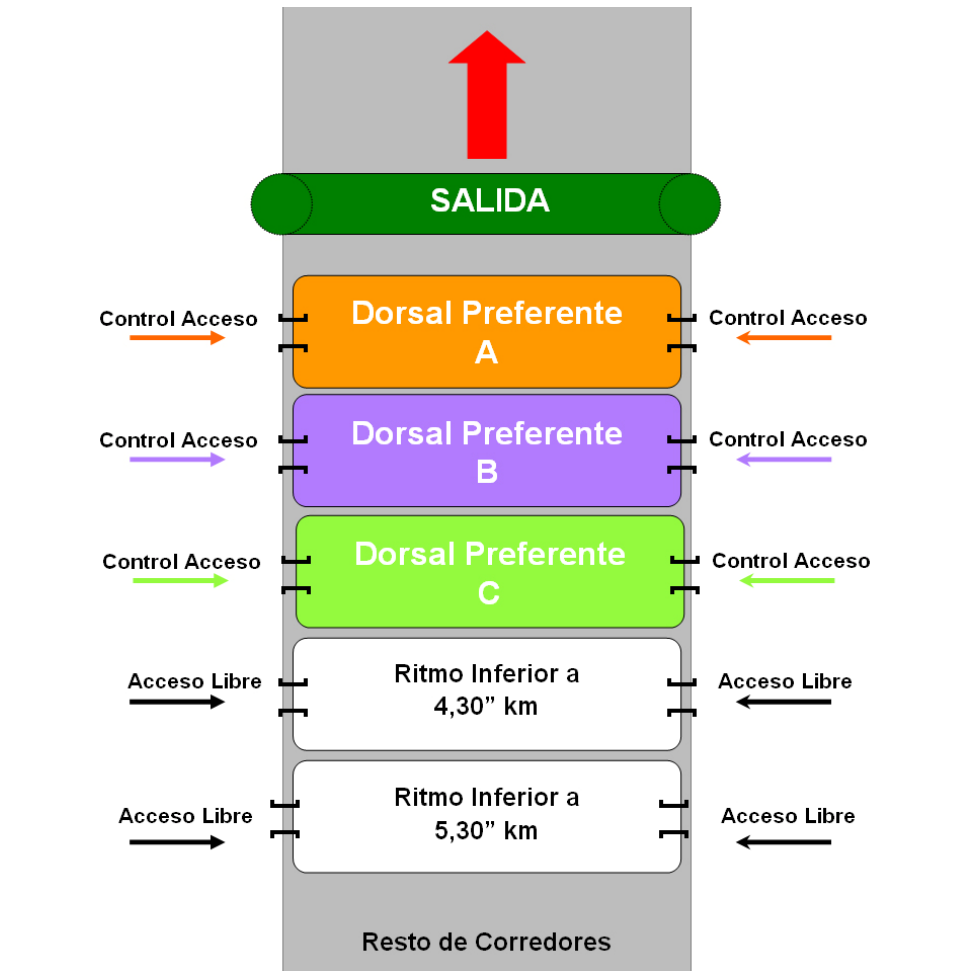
SALIDA

Control Acceso

Dorsal Preferente
A

Control Acceso

Control Acceso

Dorsal Preferente
B

Control Acceso

Control Acceso

Dorsal Preferente
C

Control Acceso

Acceso Libre

Ritmo Inferior a
4,30” km

Acceso Libre

Acceso Libre

Ritmo Inferior a
5,30” km

Acceso Libre

Resto de Corredores